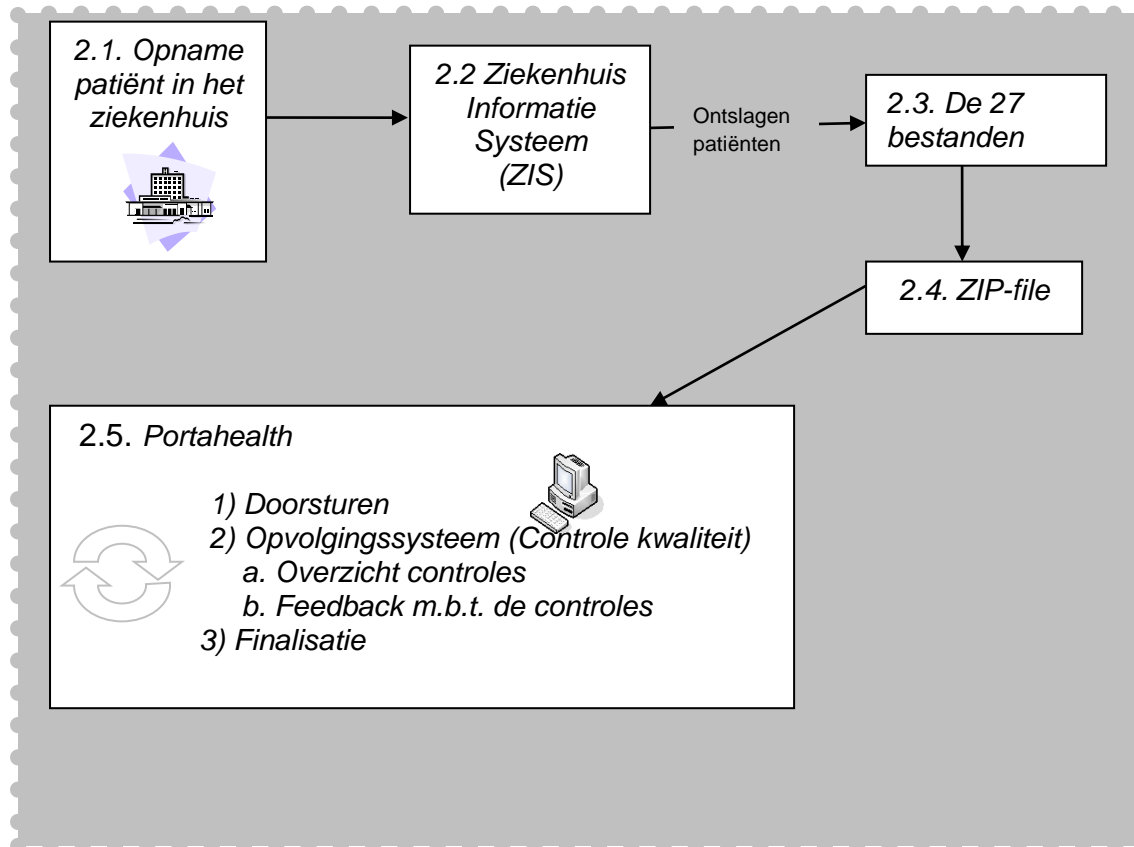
2.1. Opname patiënt in het ziekenhuis

2.2 Ziekenhuis Informatie Systeem (ZIS)

Ontslagen patiënten

2.3. De 27 bestanden

2.4. ZIP-file

2.5. Portahealth

1) Doorsturen
2) Opvolgingssysteem (Controle kwaliteit)
a. Overzicht controles
b. Feedback m.b.t. de controles
3) Finalisatie